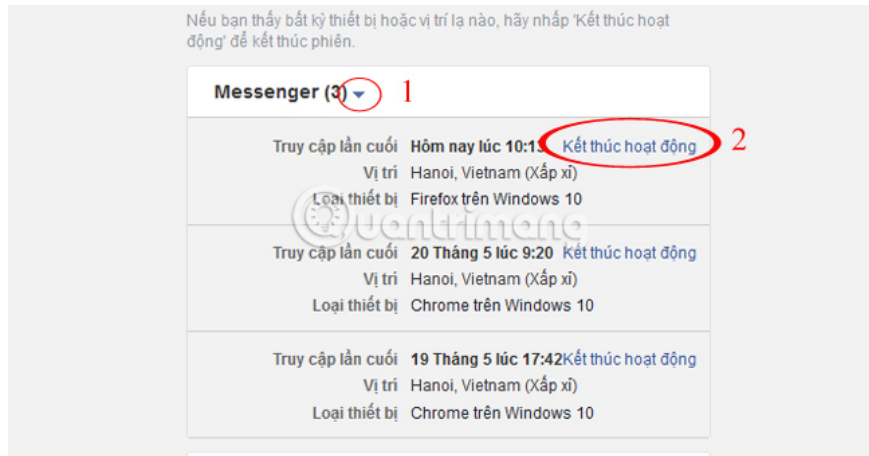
Nếu bạn thấy bất kỳ thiết bị hoặc vị trí lạ nào, hãy nhấp 'Kết thúc hoạt động' để kết thúc phiên.

Messenger (3) 1

Truy cập lần cuối Hôm nay lúc 10:13 Kết thúc hoạt động 2
Vị trí Hanoi, Vietnam (Xấp xỉ)
Loại thiết bị Firefox trên Windows 10

Truy cập lần cuối 20 Tháng 5 lúc 9:20 Kết thúc hoạt động
Vị trí Hanoi, Vietnam (Xấp xỉ)
Loại thiết bị Chrome trên Windows 10

Truy cập lần cuối 19 Tháng 5 lúc 17:42 Kết thúc hoạt động
Vị trí Hanoi, Vietnam (Xấp xỉ)
Loại thiết bị Chrome trên Windows 10

Quantrimang